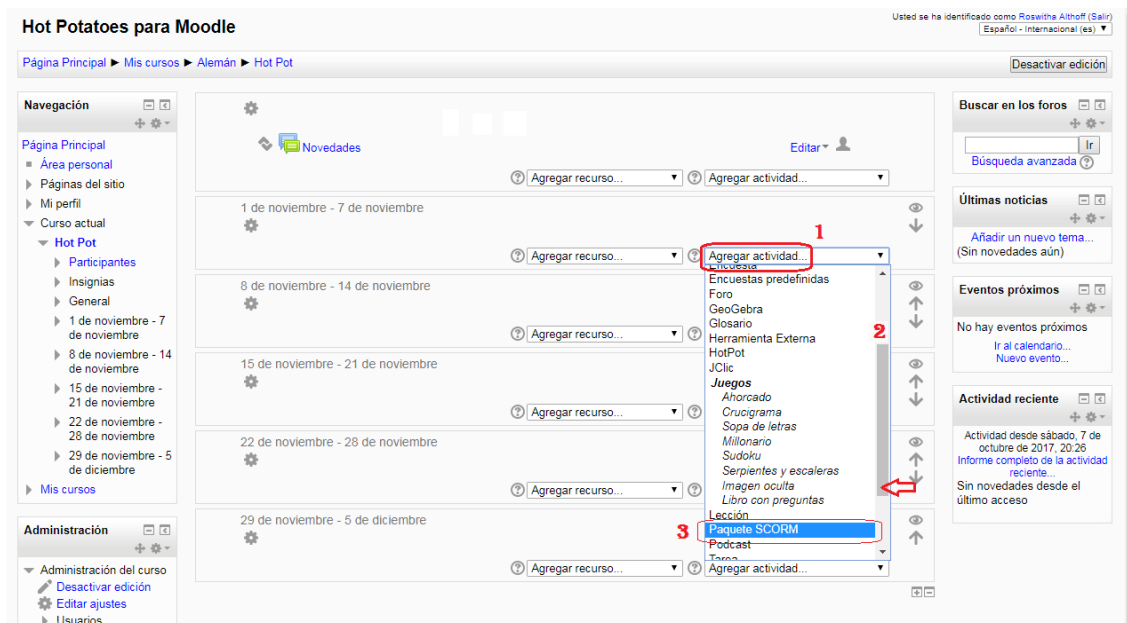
Hot Potatoes para Moodle

Usted se ha identificado como Roswitha Althoff (Salir)
Español - Internacional (es) ▼

Página Principal ► Mis cursos ► Alemán ► Hot Pot

Desactivar edición

Navegación

Página Principal
Área personal
Páginas del sitio
Mi perfil
Curso actual
Hot Pot
Participantes
Insignias
General
1 de noviembre - 7 de noviembre
8 de noviembre - 14 de noviembre
15 de noviembre - 21 de noviembre
22 de noviembre - 28 de noviembre
29 de noviembre - 5 de diciembre
Mis cursos

Administración

Administración del curso
Desactivar edición
Editar ajustes
Usuarios

Novedades

Editar

Agregar recurso...
Agregar actividad...

1 de noviembre - 7 de noviembre

1

Agregar recurso...
Agregar actividad...

Encuesta
Encuestas predefinidas
Foro
GeoGebra
Glosario
Herramienta Externa
HotPot
JClic
Juegos
Ahorcado
Crucigrama
Sopa de letras
Millonario
Sudoku
Serpientes y escaleras
Imagen oculta
Libro con preguntas
Lección
Paquete SCORM
Podcast
Tarea

2

3

8 de noviembre - 14 de noviembre

Agregar recurso...

15 de noviembre - 21 de noviembre

Agregar recurso...

22 de noviembre - 28 de noviembre

Agregar recurso...

29 de noviembre - 5 de diciembre

Agregar recurso...
Agregar actividad...

Buscar en los foros

Ir
Búsqueda avanzada

Últimas noticias

Añadir un nuevo tema...
(Sin novedades aún)

Eventos próximos

No hay eventos próximos
Ir al calendario...
Nuevo evento...

Actividad reciente

Actividad desde sábado, 7 de octubre de 2017, 20:26
Informe completo de la actividad reciente...
Sin novedades desde el último acceso